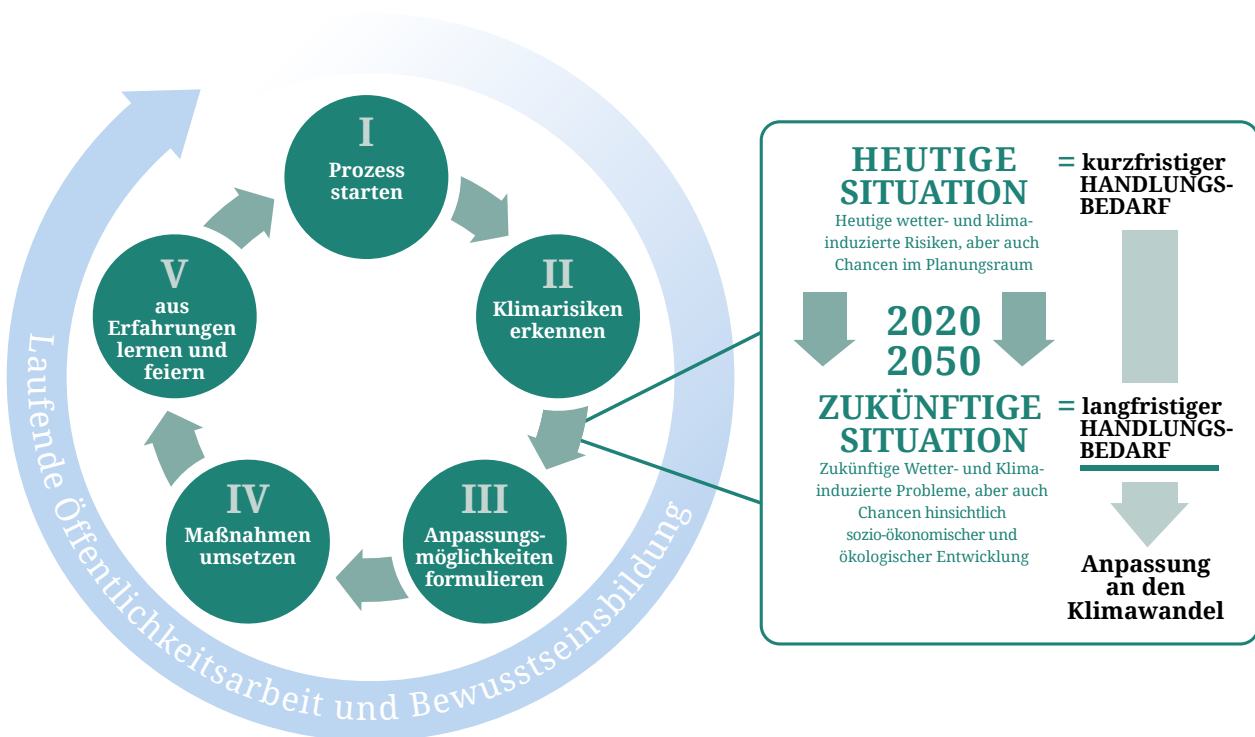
I
Prozess starten

II
Klimarisiken erkennen

III
Anpassungsmöglichkeiten formulieren

IV
Maßnahmen umsetzen

V
aus Erfahrungen lernen und feiern

Laufende Öffentlichkeitsarbeit und Bewusstseinsbildung

HEUTIGE SITUATION
Heutige wetter- und klimainduzierte Risiken, aber auch Chancen im Planungsraum

= kurzfristiger HANDLUNGSBEDARF

2020
2050

ZUKÜNFTIGE SITUATION
Zukünftige Wetter- und Klimainduzierte Probleme, aber auch Chancen hinsichtlich sozio-ökonomischer und ökologischer Entwicklung

= langfristiger HANDLUNGSBEDARF

Anpassung an den Klimawandel